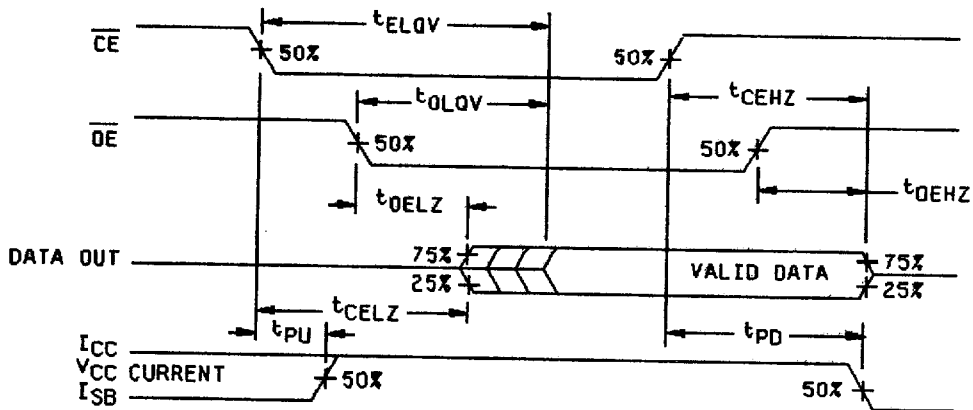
$\overline{CE}$
$t_{ELQV}$
50%
50%
$t_{OLQV}$
$t_{CEHZ}$
$\overline{OE}$
50%
50%
$t_{OELZ}$
$t_{OEHZ}$
DATA OUT
75%
25%
VALID DATA
75%
25%
$t_{CELZ}$
$t_{PU}$
$t_{PD}$
$I_{CC}$
$V_{CC}$ CURRENT
$I_{SB}$
50%
50%